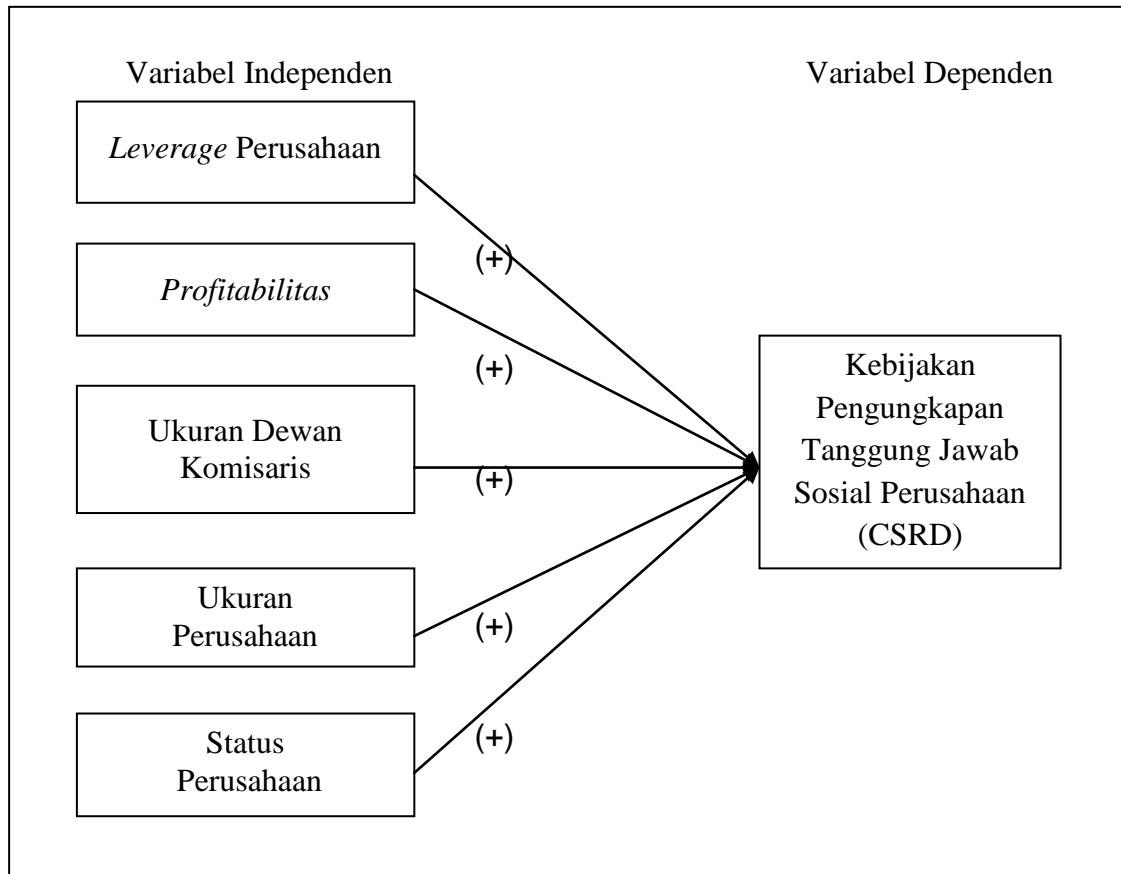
Variabel Independen

Variabel Dependen

*Leverage* Perusahaan

(+)

*Profitabilitas*

(+)

Ukuran Dewan Komisaris

(+)

Ukuran Perusahaan

(+)

Status Perusahaan

(+)

Kebijakan Pengungkapan Tanggung Jawab Sosial Perusahaan (CSRD)